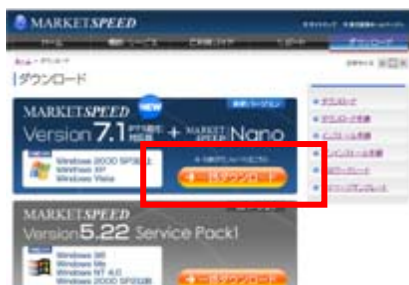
MARKETSPEED

ダウンロード

ダウンロード

MARKETSPEED
NEW
Version 7.1 + MARKETSPEED Nano

Windows 2000 SP3以上
Windows XP
Windows Vista

ダウンロード

MARKETSPEED
Version 5.22 Service Pack1

Windows 98
Windows Me
Windows NT 4.0
Windows 2000 SP3以前

ダウンロード

ダウンロード
ダウンロード手順
インストール手順
アンインストール手順
バージョンアップ